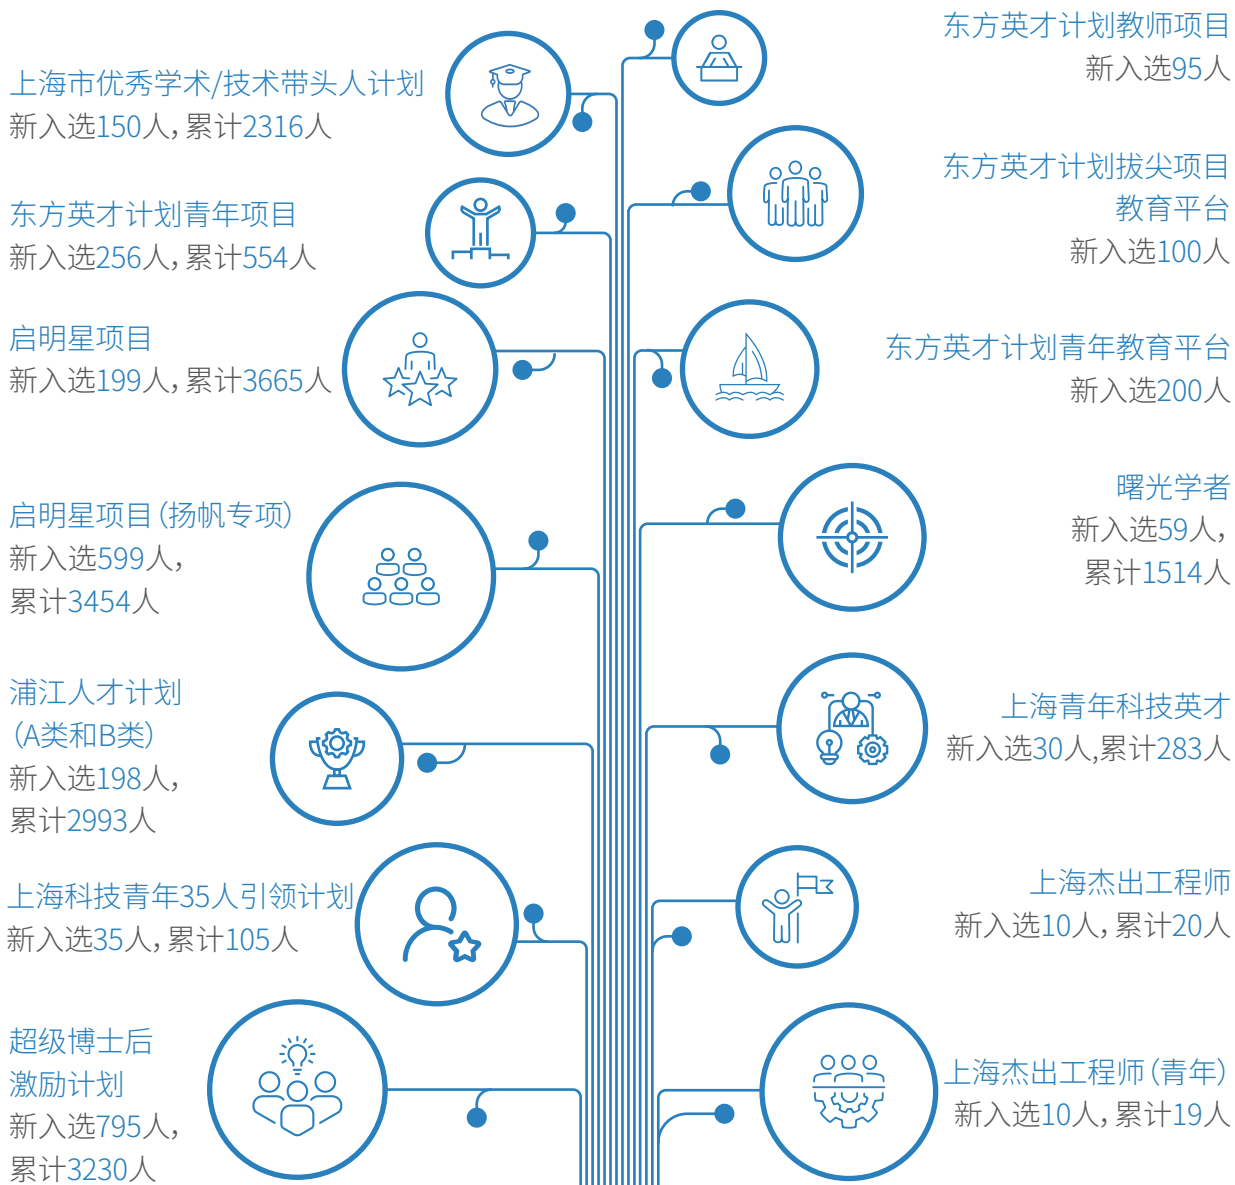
上海市优秀学术/技术带头人计划
新入选150人，累计2316人

东方英才计划教师项目
新入选95人

东方英才计划青年项目
新入选256人，累计554人

东方英才计划拔尖项目
教育平台
新入选100人

启明星项目
新入选199人，累计3665人

东方英才计划青年教育平台
新入选200人

启明星项目（扬帆专项）
新入选599人，
累计3454人

曙光学者
新入选59人，
累计1514人

浦江人才计划
（A类和B类）
新入选198人，
累计2993人

上海青年科技英才
新入选30人,累计283人

上海科技青年35人引领计划
新入选35人，累计105人

上海杰出工程师
新入选10人，累计20人

超级博士后
激励计划
新入选795人，
累计3230人

上海杰出工程师（青年）
新入选10人，累计19人